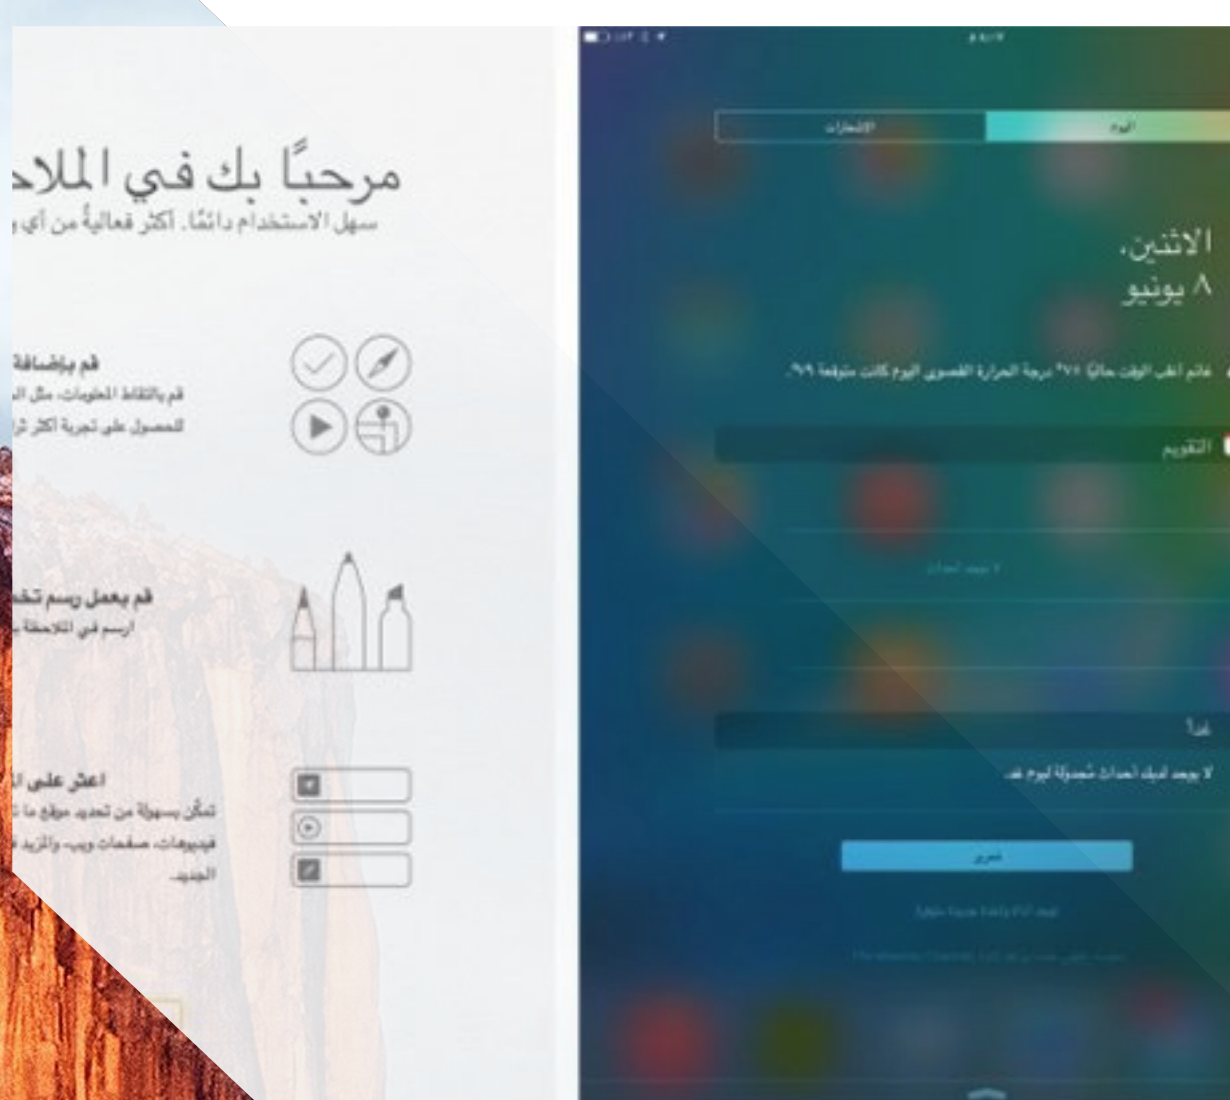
مرحبًا بك في الملاح
سهل الاستخدام دائمًا. أكثر فعالية من أي و

قم بإضافة
قم بالتقاط المعلومات، مثل ال
للحصول على تجربة أكثر ثر

قم بعمل رسم تخ
ارسم في الملاحظة ب

اعثر على ا
تمكّن بسهولة من تحديد موقع ما ت
فيديوهات، صفحات ويب، والمزيد ف
الجديد.

اليوم
الإشعارات

الاثنين،
٨ يونيو

غائم أغلب الوقت حاليًا. ٧٧° درجة الحرارة القصوى اليوم كانت متوقعة ٧٩°.

التقويم

لا يوجد أحداث

غداً
لا يوجد لديك أحداث مُجدولة ليوم غد.

تحرير

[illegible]